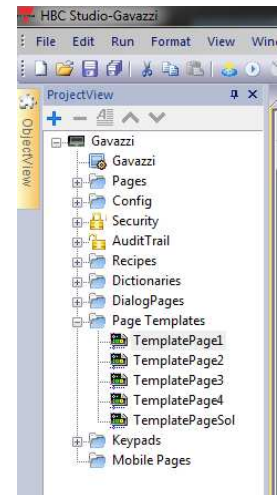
HBC Studio-Gavazzi
File Edit Run Format View Win
ProjectView
ObjectView
Gavazzi
Gavazzi
Pages
Config
Security
AuditTrail
Recipes
Dictionaries
DialogPages
Page Templates
TemplatePage1
TemplatePage2
TemplatePage3
TemplatePage4
TemplatePageSol
Keypads
Mobile Pages